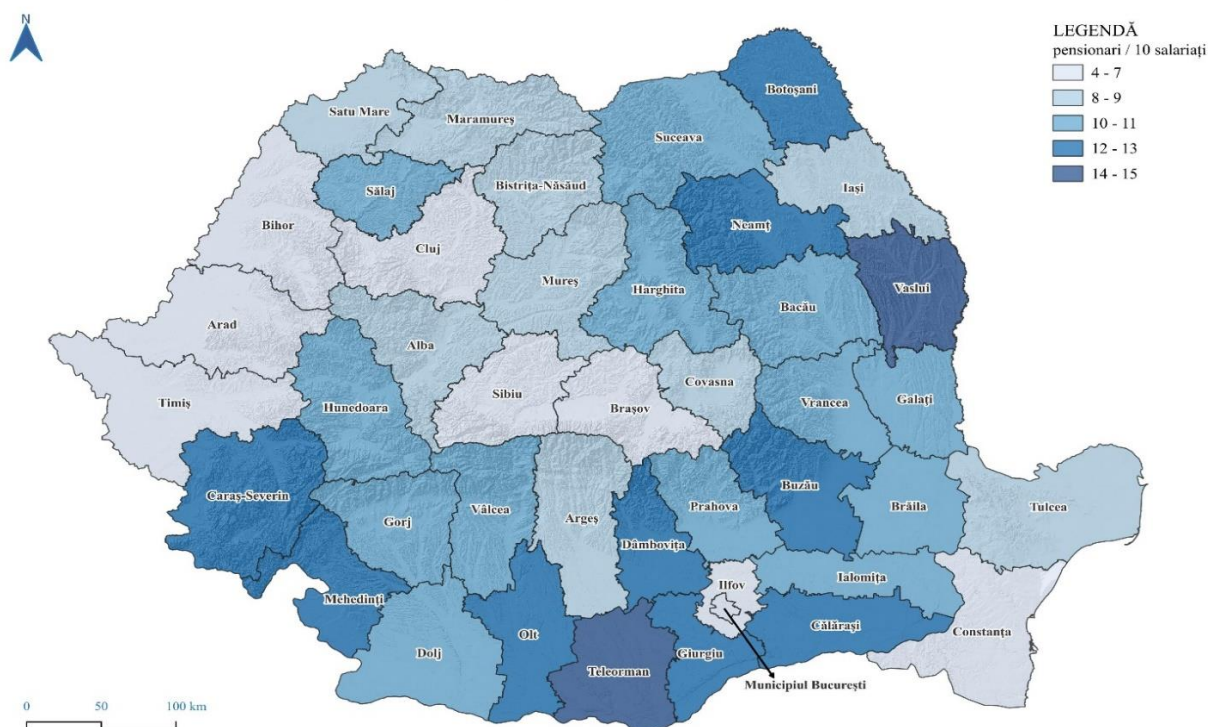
N

LEGENDĂ
pensionari / 10 salariați
4 - 7
8 - 9
10 - 11
12 - 13
14 - 15

Satu Mare
Maramureș
Botoșani
Suceava
Sălaj
Bistrița-Năsăud
Iași
Bihor
Cluj
Neamț
Mureș
Harghita
Vaslui
Arad
Bacău
Alba
Covasna
Sibiu
Timiș
Hunedoara
Brașov
Vrancea
Galați
Caraș-Severin
Buzău
Gorj
Vâlcea
Argeș
Prahova
Brăila
Tulcea
Dâmbovița
Ilfov
Ialomița
Mehedinți
Călărași
Constanța
Dolj
Olt
Teleorman
Giurgiu
Municipiul București

0 50 100 km